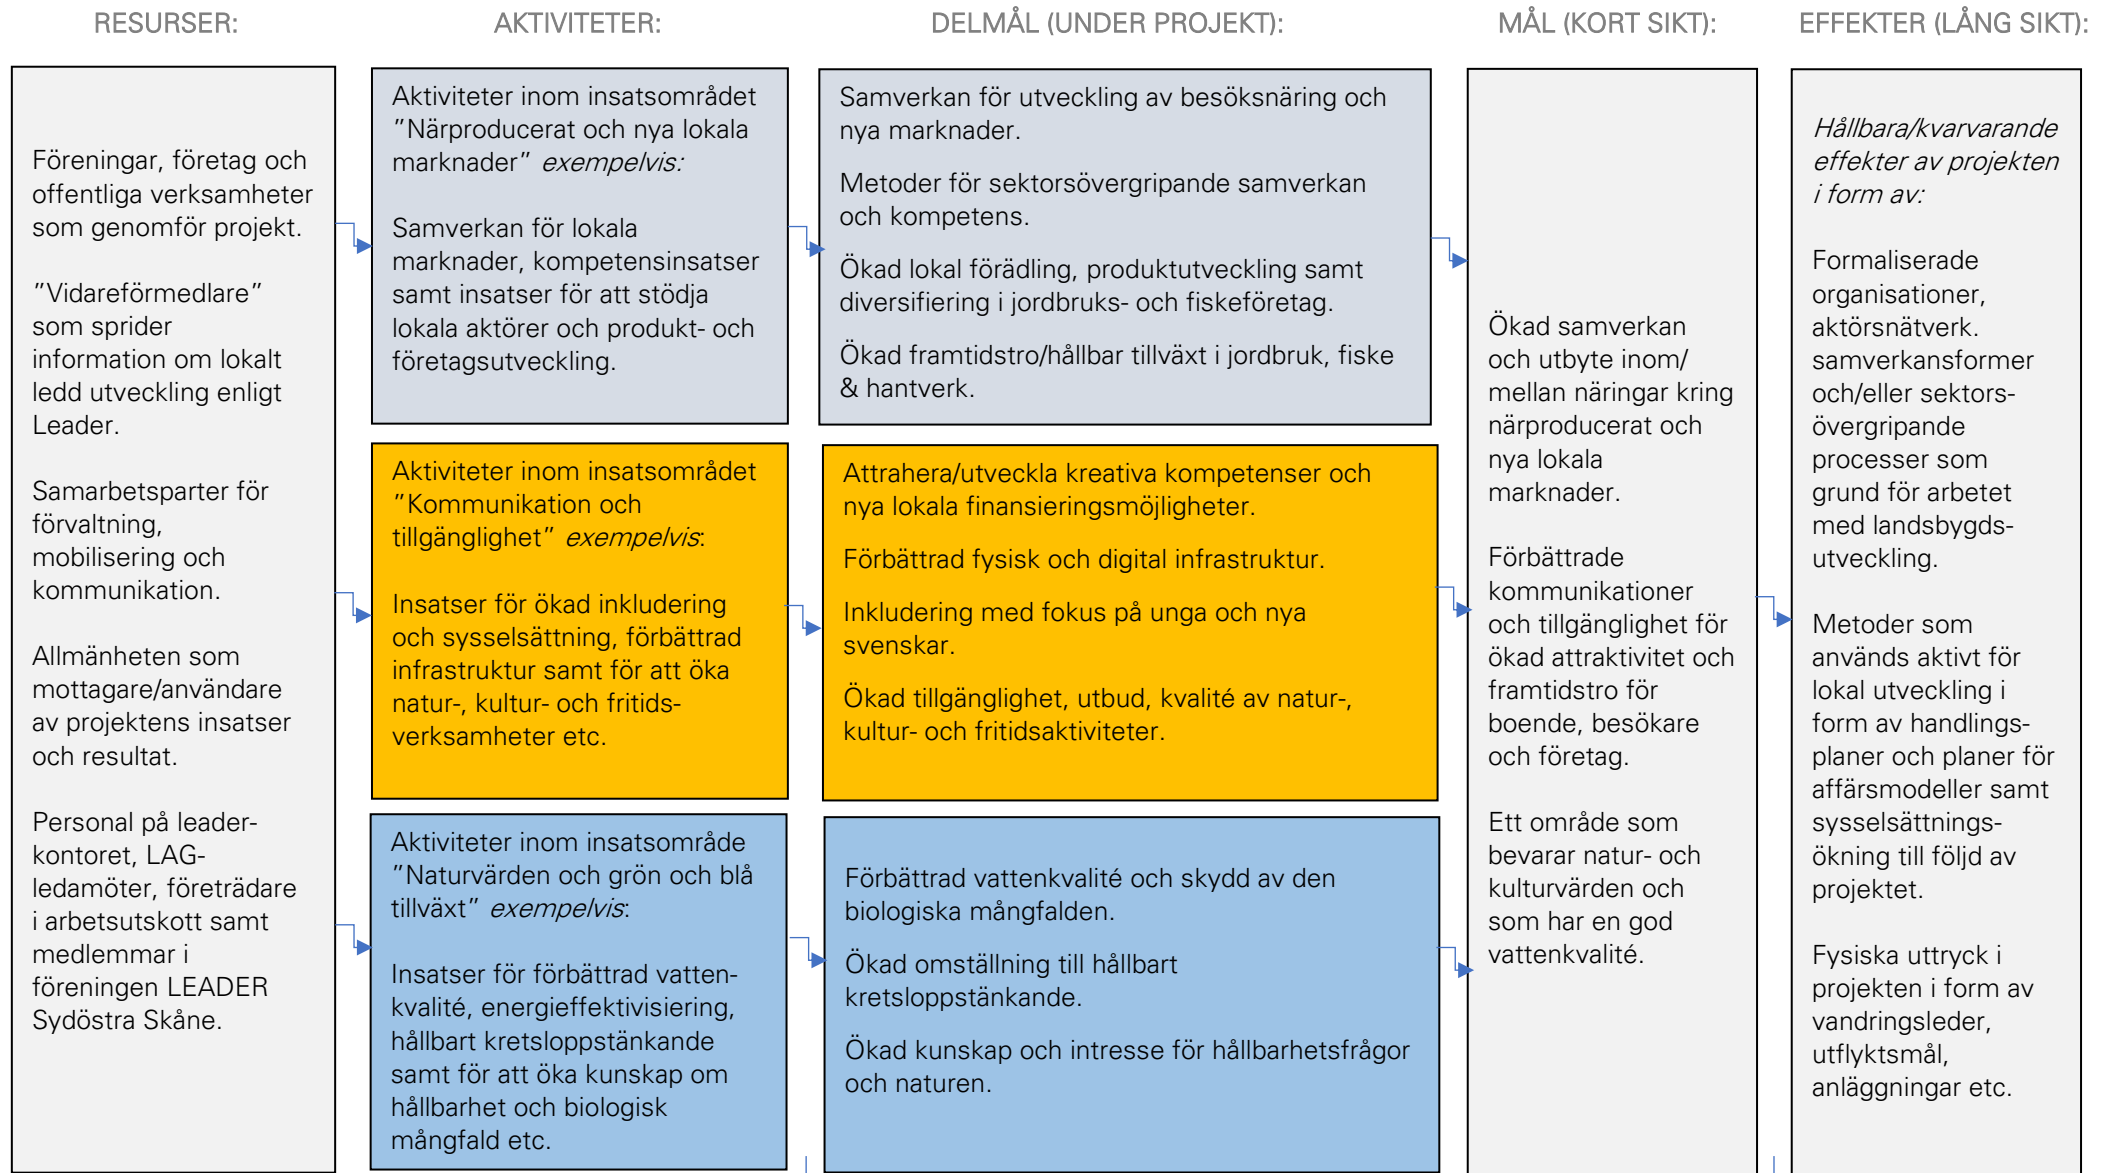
RESURSER:

AKTIVITETER:

DELMÅL (UNDER PROJEKT):

MÅL (KORT SIKT):

EFFEKTER (LÅNG SIKT):

Föreningar, företag och offentliga verksamheter som genomför projekt.

"Vidareförmedlare" som sprider information om lokalt ledd utveckling enligt Leader.

Samarbetsparter för förvaltning, mobilisering och kommunikation.

Allmänheten som mottagare/användare av projektens insatser och resultat.

Personal på leaderkontoret, LAG-ledamöter, företrädare i arbetsutskott samt medlemmar i föreningen LEADER Sydöstra Skåne.

Aktiviteter inom insatsområdet "Närproducerat och nya lokala marknader" *exempelvis:*

Samverkan för lokala marknader, kompetensinsatser samt insatser för att stödja lokala aktörer och produkt- och företagsutveckling.

Aktiviteter inom insatsområdet "Kommunikation och tillgänglighet" *exempelvis*:

Insatser för ökad inkludering och sysselsättning, förbättrad infrastruktur samt för att öka natur-, kultur- och fritidsverksamheter etc.

Aktiviteter inom insatsområde "Naturvärden och grön och blå tillväxt" *exempelvis*:

Insatser för förbättrad vattenkvalité, energieffektivisiering, hållbart kretsloppstänkande samt för att öka kunskap om hållbarhet och biologisk mångfald etc.

Samverkan för utveckling av besöksnäring och nya marknader.

Metoder för sektorsövergripande samverkan och kompetens.

Ökad lokal förädling, produktutveckling samt diversifiering i jordbruks- och fiskeföretag.

Ökad framtidstro/hållbar tillväxt i jordbruk, fiske & hantverk.

Attrahera/utveckla kreativa kompetenser och nya lokala finansieringsmöjligheter.

Förbättrad fysisk och digital infrastruktur.

Inkludering med fokus på unga och nya svenskar.

Ökad tillgänglighet, utbud, kvalité av natur-, kultur- och fritidsaktiviteter.

Förbättrad vattenkvalité och skydd av den biologiska mångfalden.

Ökad omställning till hållbart kretsloppstänkande.

Ökad kunskap och intresse för hållbarhetsfrågor och naturen.

Ökad samverkan och utbyte inom/ mellan näringar kring närproducerat och nya lokala marknader.

Förbättrade kommunikationer och tillgänglighet för ökad attraktivitet och framtidstro för boende, besökare och företag.

Ett område som bevarar natur- och kulturvärden och som har en god vattenkvalité.

*Hållbara/kvarvarande effekter av projekten i form av:*

Formaliserade organisationer, aktörsnätverk. samverkansformer och/eller sektorsövergripande processer som grund för arbetet med landsbygdsutveckling.

Metoder som används aktivt för lokal utveckling i form av handlingsplaner och planer för affärsmodeller samt sysselsättningsökning till följd av projektet.

Fysiska uttryck i projekten i form av vandringsleder, utflyktsmål, anläggningar etc.